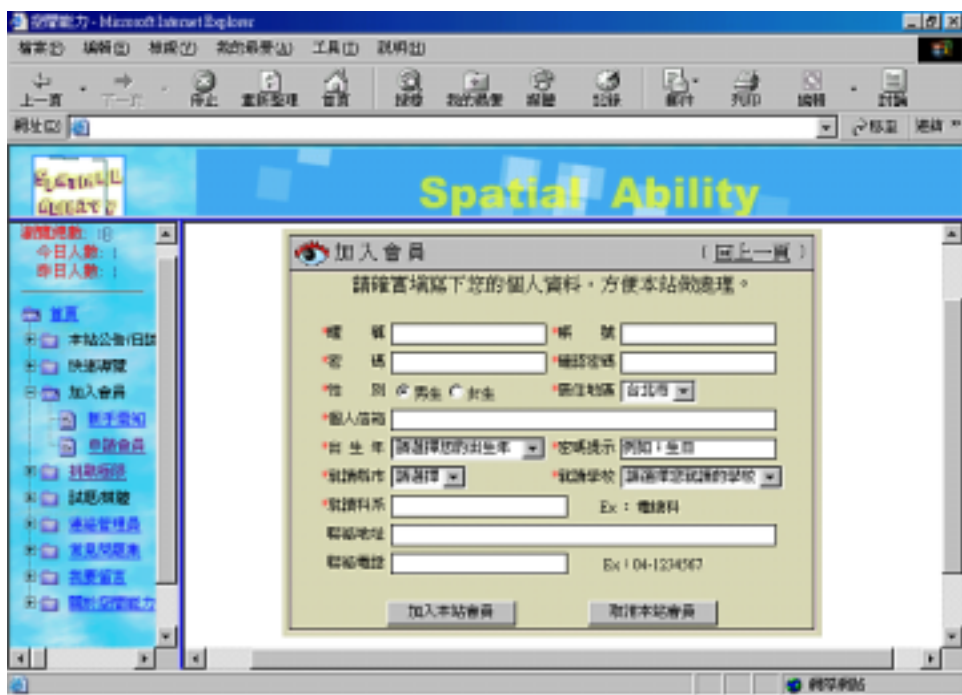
空間能力 - Microsoft Internet Explorer

檔案(F) 編輯(E) 檢視(V) 我的最愛(A) 工具(T) 說明(H)

上一頁 下一頁 停止 重新整理 首頁 搜尋 我的最愛 媒體 記錄 郵件 列印 編輯 討論

網址(D) 移至 連結

Spatial Ability

瀏覽總數：
今日人數：
昨日人數：

首頁
本站公告/日誌
快速導覽
加入會員
新手需知
申請會員
訓練經路
試題/棋題
連絡管理員
常見問題集
訪客留言
關於空間能力

加入會員 [回上一頁]

請確實填寫下您的個人資料，方便本站做處理。

*暱 稱 *帳 號
*密 碼 *確認密碼
*性 別 男生 女生 *居住地區 台北市
*個人信箱
*出 生 年 請選擇您的出生年 *密碼提示 例如：生日
*就讀縣市 請選擇 *就讀學校 請選擇您就讀的學校
*就讀科系 Ex：電機科
聯絡地址
聯絡電話 Ex：04-1234567

加入本站會員 取消本站會員

網際網路